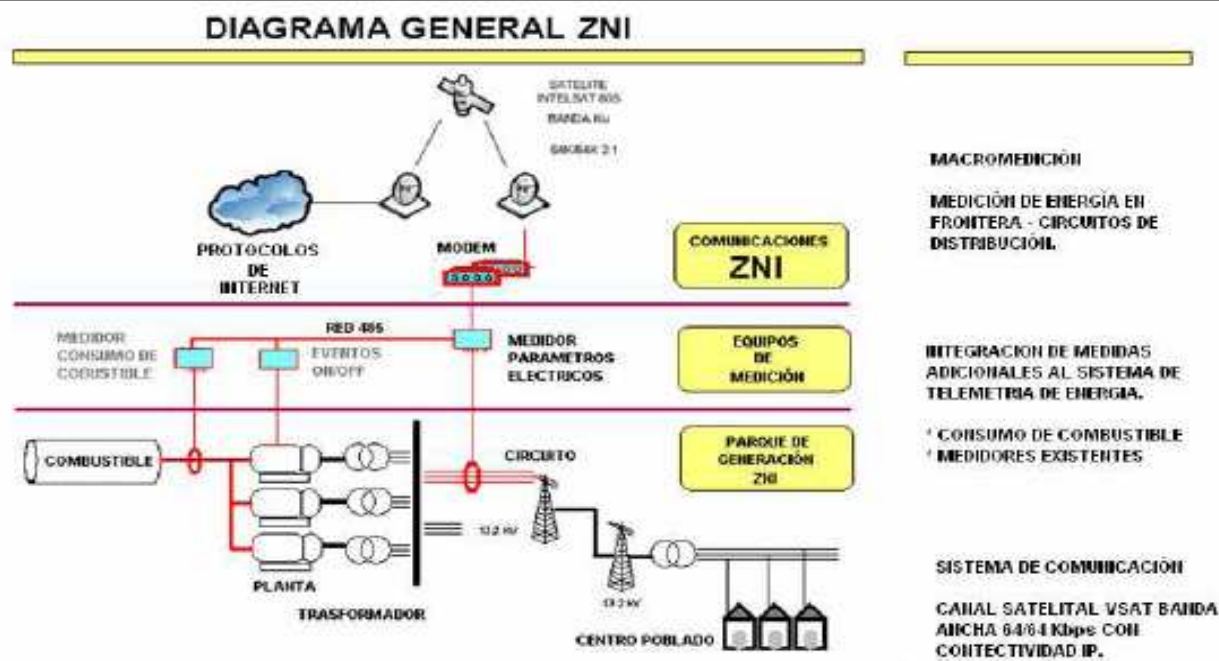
DIAGRAMA GENERAL ZNI

SATELITE INTELSAT 805
BANDA Ku
64K/64K 2:1

PROTOCOLOS DE INTERNET

MODEM

COMUNICACIONES ZNI

MEDIDOR CONSUMO DE COBUSTIBLE

RED 485

EVENTOS ON/OFF

MEDIDOR PARAMETROS ELECTRICOS

EQUIPOS DE MEDICIÓN

PARQUE DE GENERACIÓN ZNI

COMBUSTIBLE

CIRCUITO

13.2 kV

13.2 kV

PLANTA

TRASFORMADOR

CENTRO POBLADO

MACROMEDICIÓN

MEDICIÓN DE ENERGIA EN FRONTERA - CIRCUITOS DE DISTRIBUCIÓN.

INTEGRACION DE MEDIDAS ADICIONALES AL SISTEMA DE TELEMETRIA DE ENERGIA.

* CONSUMO DE COMBUSTIBLE
* MEDIDORES EXISTENTES

SISTEMA DE COMUNICACIÓN

CANAL SATELITAL VSAT BANDA ANCHA 64/64 Kbps CON CONTECTIVIDAD IP.